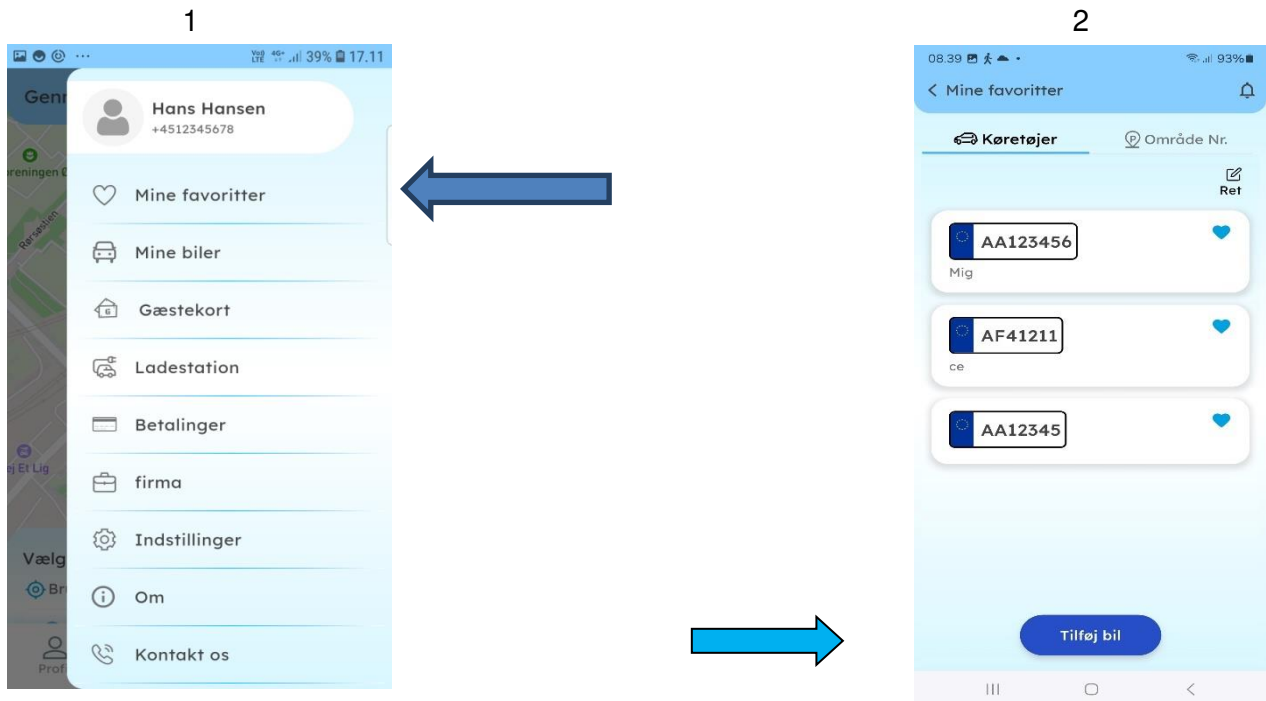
1

39% 17.11

Genn

Hans Hansen
+4512345678

Mine favoritter

Mine biler

Gæstekort

Ladestation

Betalinger

firma

Indstillinger

Om

Kontakt os

Vælg

Prof

2

08.39

93%

< Mine favoritter

Køretøjer

Område Nr.

Ret

AA123456
Mig

AF41211
ce

AA12345

Tilføj bil